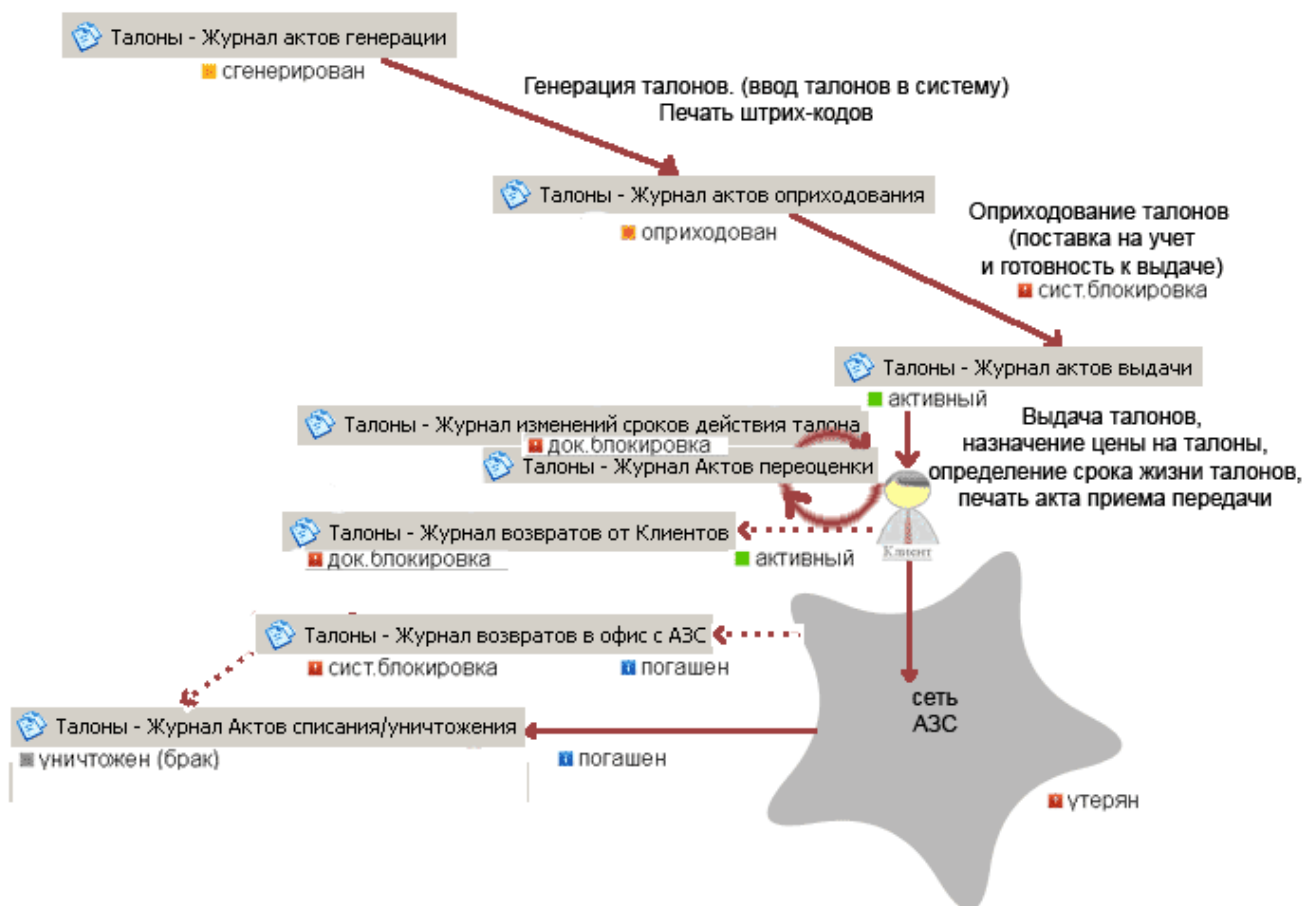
Талоны - Журнал актов генерации
сгенерирован

Генерация талонов. (ввод талонов в систему)
Печать штрих-кодов

Талоны - Журнал актов оприходования
оприходован

Оприходование талонов
(поставка на учет
и готовность к выдаче)
сист.блокировка

Талоны - Журнал актов выдачи
активный

Выдача талонов,
назначение цены на талоны,
определение срока жизни талонов,
печать акта приема передачи

Талоны - Журнал изменений сроков действия талона
док.блокировка
Талоны - Журнал Актов переоценки

Клиент

Талоны - Журнал возвратов от Клиентов
док.блокировка
активный

Талоны - Журнал возвратов в офис с АЗС
сист.блокировка
погашен

сеть
АЗС

Талоны - Журнал Актов списания/уничтожения
уничтожен (брак)
погашен

утерян